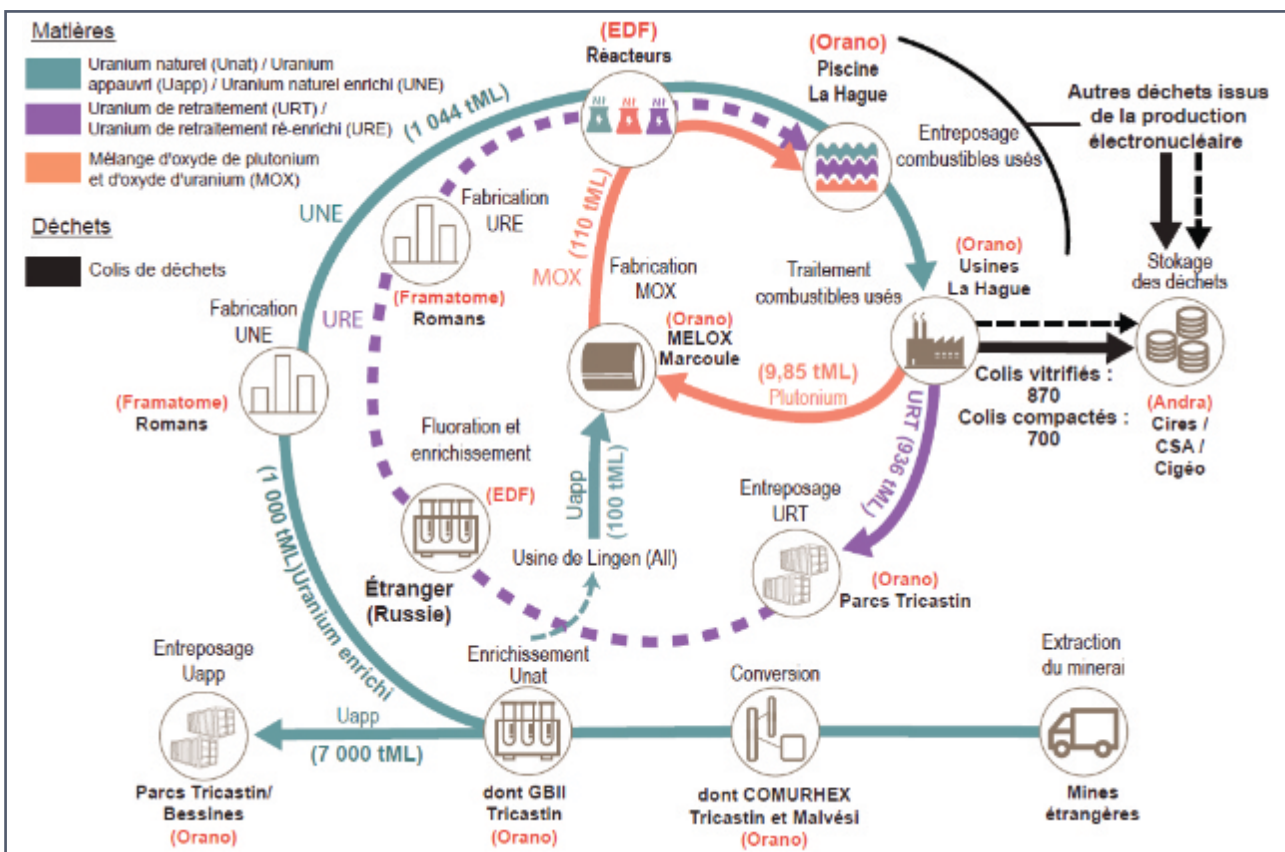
Matières

Uranium naturel (Unat) / Uranium appauvri (Uapp) / Uranium naturel enrichi (UNE)

Uranium de retraitement (URT) / Uranium de retraitement ré-enrichi (URE)

Mélange d'oxyde de plutonium et d'oxyde d'uranium (MOX)

Déchets

Colis de déchets

(EDF)
Réacteurs

(Orano)
Piscine
La Hague

Autres déchets issus de la production électronucléaire

Entreposage combustibles usés

(1 044 tML)

UNE

Fabrication URE

(Framatome)
Romans

URE

(110 tML)

MOX

Fabrication MOX

(Orano)
MELOX
Marcoule

Traitement combustibles usés

(Orano)
Usines
La Hague

Stokage des déchets

Fabrication UNE

(Framatome)
Romans

(9,85 tML)
Plutonium

Colis vitrifiés : 870
Colis compactés : 700

(Andra)
Cires /
CSA /
Cigéo

Fluoration et enrichissement

(EDF)

Uapp
(100 tML)

URT (936 tML)

Entreposage URT

(1 000 tML)Uranium enrichi

Étranger
(Russie)

Usine de Lingen (All)

(Orano)
Parcs Tricastin

Entreposage Uapp

Enrichissement Unat

Conversion

Extraction du minerai

Uapp
(7 000 tML)

Parcs Tricastin/
Bessines
(Orano)

dont GBII
Tricastin
(Orano)

dont COMURHEX
Tricastin et Malvési
(Orano)

Mines étrangères